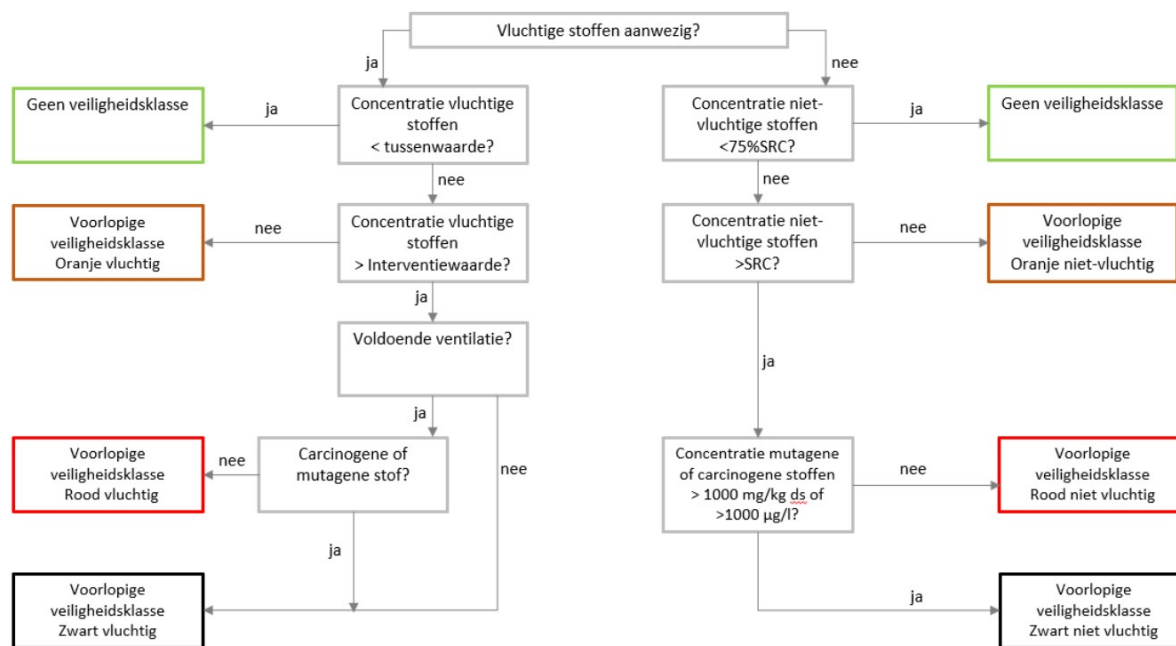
Vluchtige stoffen aanwezig?

ja

nee

Geen veiligheidsklasse

ja

Concentratie vluchtige stoffen < tussenwaarde?

nee

Voorlopige veiligheidsklasse Oranje vluchtig

nee

Concentratie vluchtige stoffen > Interventiewaarde?

ja

Voldoende ventilatie?

ja

Voorlopige veiligheidsklasse Rood vluchtig

nee

Carcinogene of mutagene stof?

nee

ja

Voorlopige veiligheidsklasse Zwart vluchtig

Concentratie niet-vluchtige stoffen <75%SRC?

ja

Geen veiligheidsklasse

nee

Concentratie niet-vluchtige stoffen >SRC?

nee

Voorlopige veiligheidsklasse Oranje niet-vluchtig

ja

Concentratie mutagene of carcinogene stoffen > 1000 mg/kg ds of >1000 µg/l?

nee

Voorlopige veiligheidsklasse Rood niet vluchtig

ja

Voorlopige veiligheidsklasse Zwart niet vluchtig